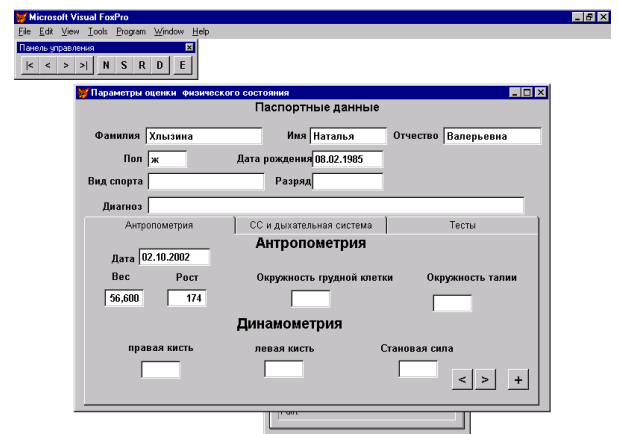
Microsoft Visual FoxPro
File Edit View Tools Program Window Help
Панель управления
|< < > >| N S R D E

Параметры оценки физического состояния
Паспортные данные

Фамилия Хлызина
Имя Наталья
Отчество Валерьевна
Пол ж
Дата рождения 08.02.1985
Вид спорта
Разряд
Диагноз

Антропометрия | СС и дыхательная система | Тесты

Антропометрия
Дата 02.10.2002
Вес 56,600
Рост 174
Окружность грудной клетки
Окружность талии

Динамометрия
правая кисть
левая кисть
Становая сила
< > +